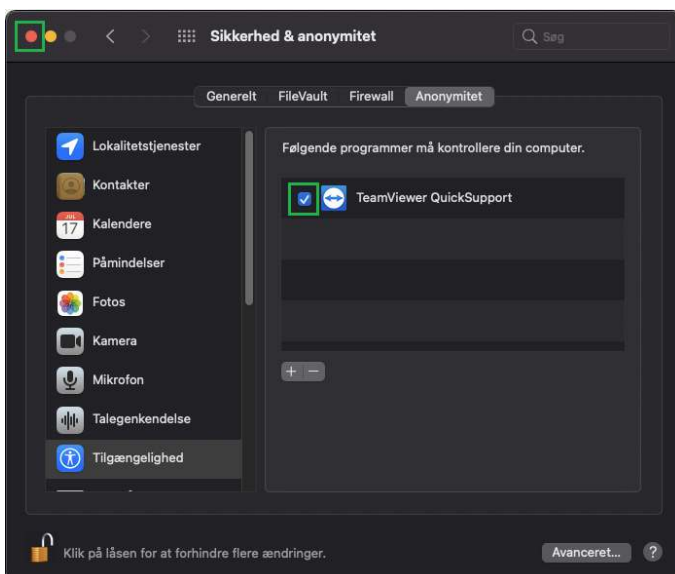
Sikkerhed & anonymitet

Søg

Generelt FileVault Firewall Anonymitet

Lokalitetstjenester
Kontakter
JUL 17 Kalendere
Påmindelser
Fotos
Kamera
Mikrofon
Talegenkendelse
Tilgængelighed

Følgende programmer må kontrollere din computer.

TeamViewer QuickSupport

+ −

Klik på låsen for at forhindre flere ændringer.

Avanceret...

?